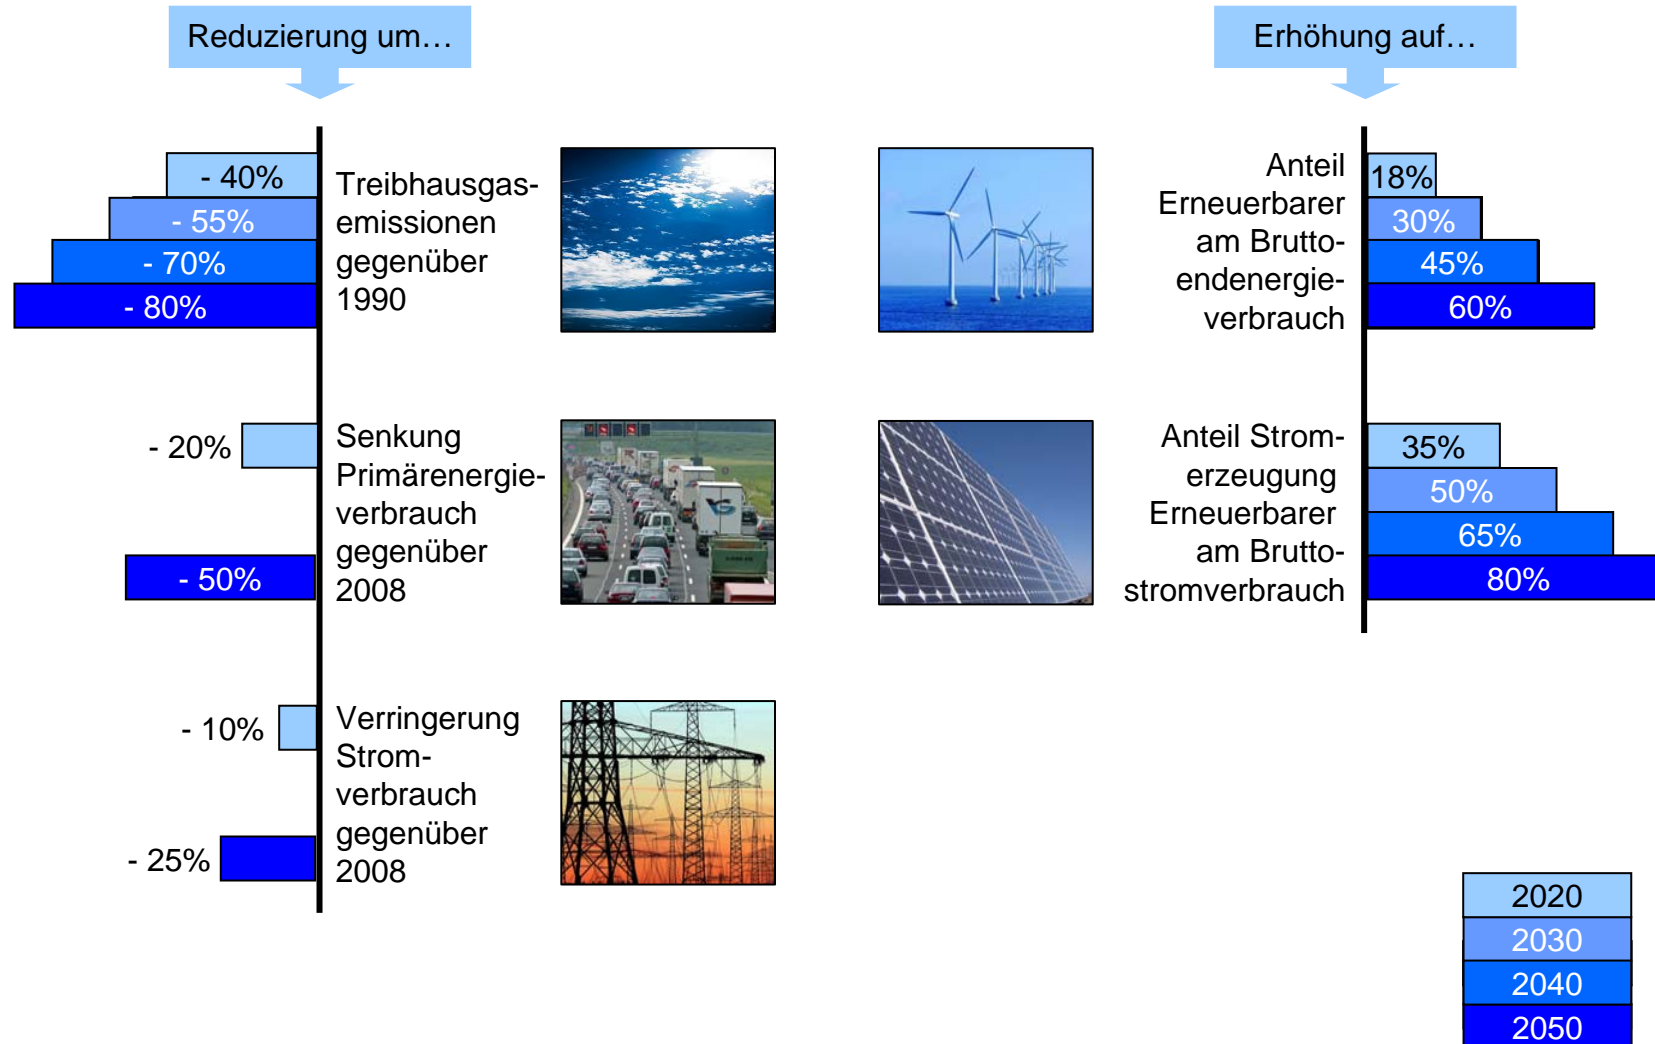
Reduzierung um…

Erhöhung auf…

- 40%
- 55%
- 70%
- 80%

Treibhausgasemissionen gegenüber 1990

Anteil Erneuerbarer am Bruttoendenergieverbrauch

18%
30%
45%
60%

- 20%

- 50%

Senkung Primärenergieverbrauch gegenüber 2008

Anteil Stromerzeugung Erneuerbarer am Bruttostromverbrauch

35%
50%
65%
80%

- 10%

- 25%

Verringerung Stromverbrauch gegenüber 2008

| 2020 |
|---|
| 2030 |
| 2040 |
| 2050 |